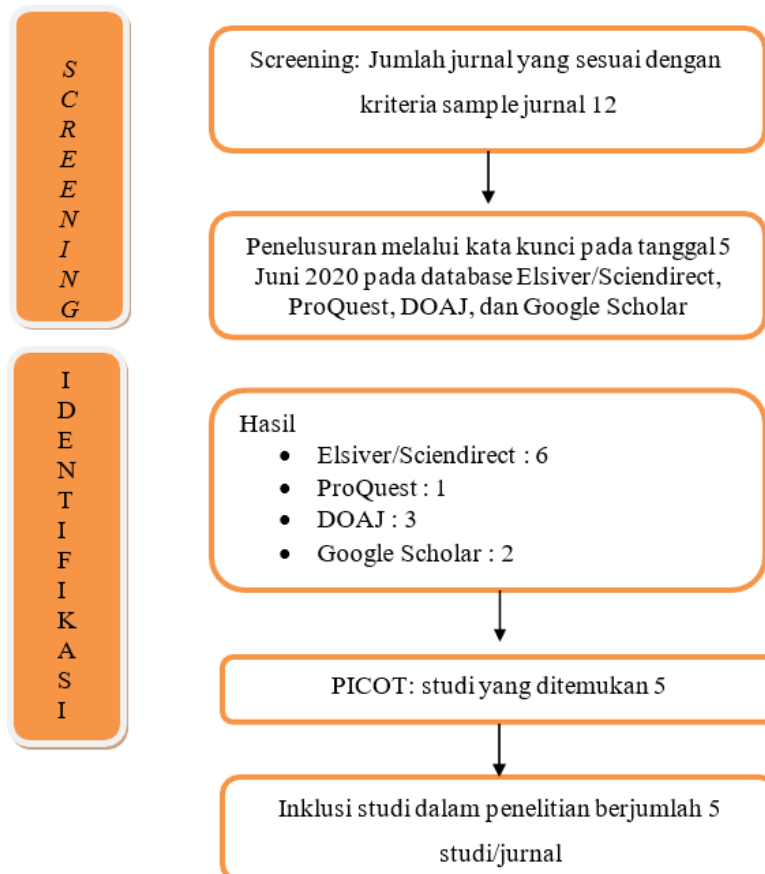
S
C
R
E
E
N
I
N
G

Screening: Jumlah jurnal yang sesuai dengan kriteria sample jurnal 12

Penelusuran melalui kata kunci pada tanggal 5 Juni 2020 pada database Elsiver/Sciendirect, ProQuest, DOAJ, dan Google Scholar

I
D
E
N
T
I
F
I
K
A
S
I

Hasil
- Elsiver/Sciendirect : 6
- ProQuest : 1
- DOAJ : 3
- Google Scholar : 2

PICOT: studi yang ditemukan 5

Inklusi studi dalam penelitian berjumlah 5 studi/jurnal